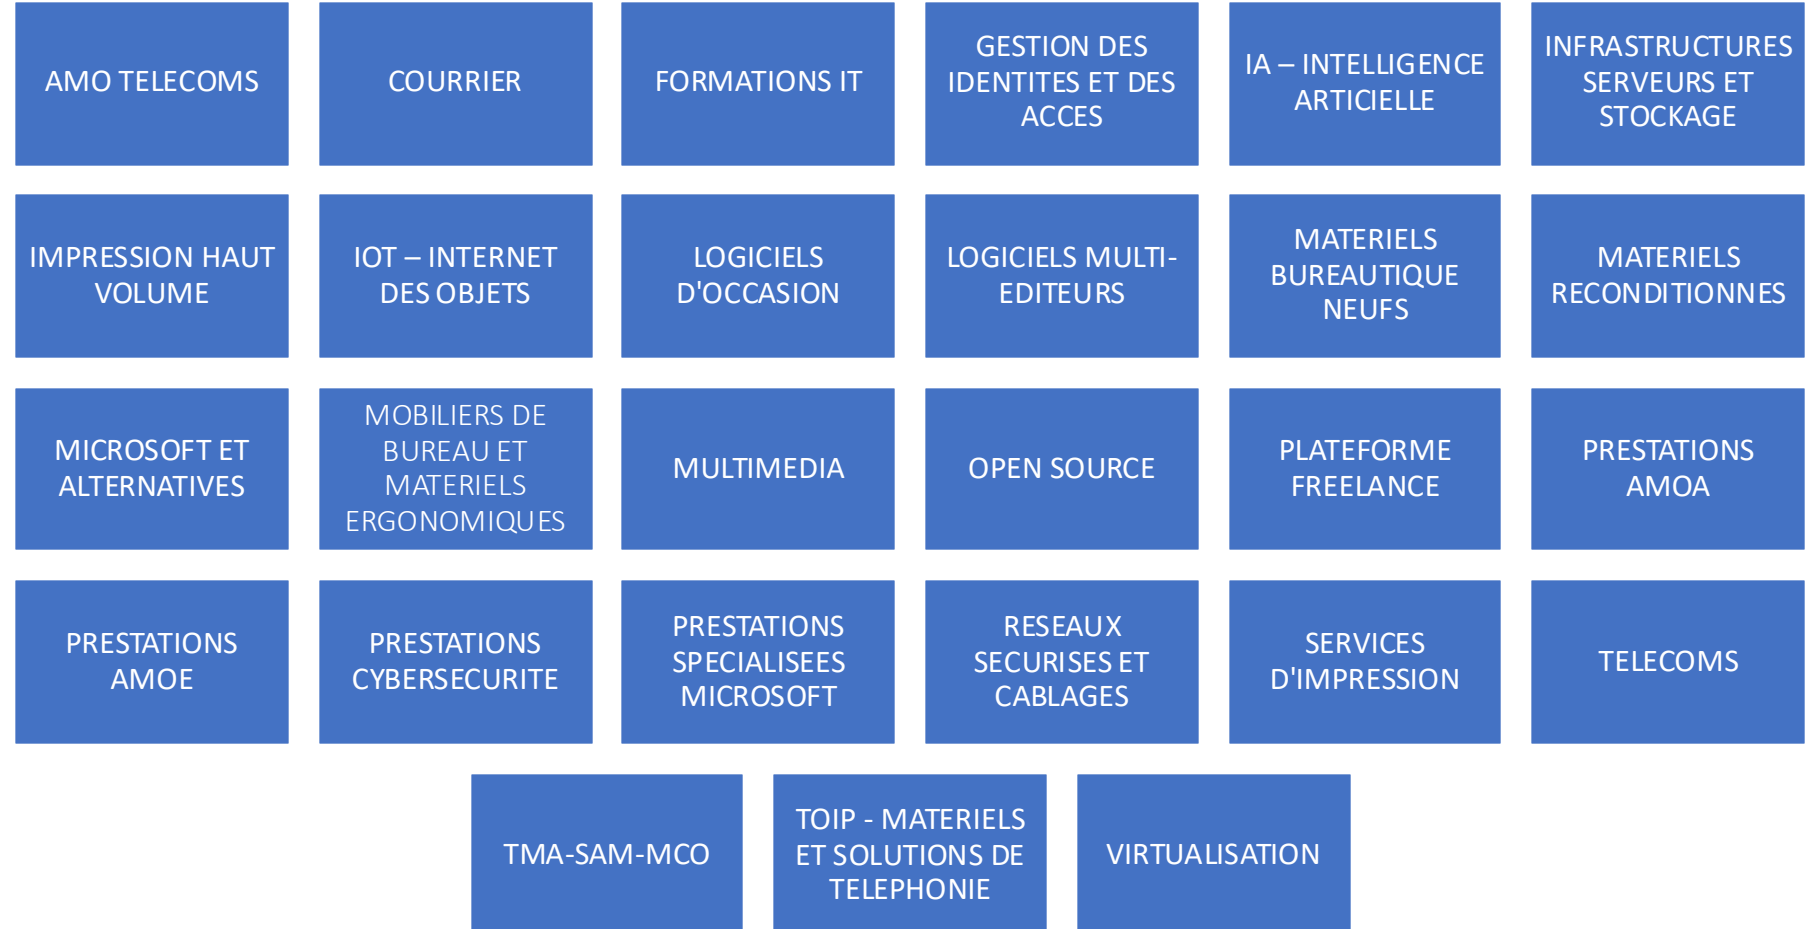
AMO TELECOMS

COURRIER

FORMATIONS IT

GESTION DES IDENTITES ET DES ACCES

IA – INTELLIGENCE ARTICIELLE

INFRASTRUCTURES SERVEURS ET STOCKAGE

IMPRESSION HAUT VOLUME

IOT – INTERNET DES OBJETS

LOGICIELS D'OCCASION

LOGICIELS MULTI-EDITEURS

MATERIELS BUREAUTIQUE NEUFS

MATERIELS RECONDITIONNES

MICROSOFT ET ALTERNATIVES

MOBILIERS DE BUREAU ET MATERIELS ERGONOMIQUES

MULTIMEDIA

OPEN SOURCE

PLATEFORME FREELANCE

PRESTATIONS AMOA

PRESTATIONS AMOE

PRESTATIONS CYBERSECURITE

PRESTATIONS SPECIALISEES MICROSOFT

RESEAUX SECURISES ET CABLAGES

SERVICES D'IMPRESSION

TELECOMS

TMA-SAM-MCO

TOIP - MATERIELS ET SOLUTIONS DE TELEPHONIE

VIRTUALISATION